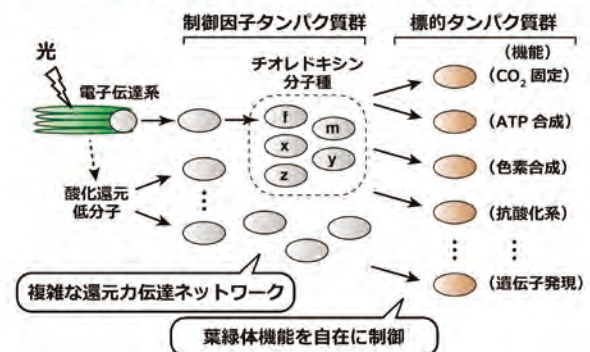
制御因子タンパク質群

標的タンパク質群

光

電子伝達系

チオレドキシン分子種

f

m

x

y

z

酸化還元低分子

(機能)

($CO_2$ 固定)

(ATP 合成)

(色素合成)

(抗酸化系)

(遺伝子発現)

複雑な還元力伝達ネットワーク

葉緑体機能を自在に制御